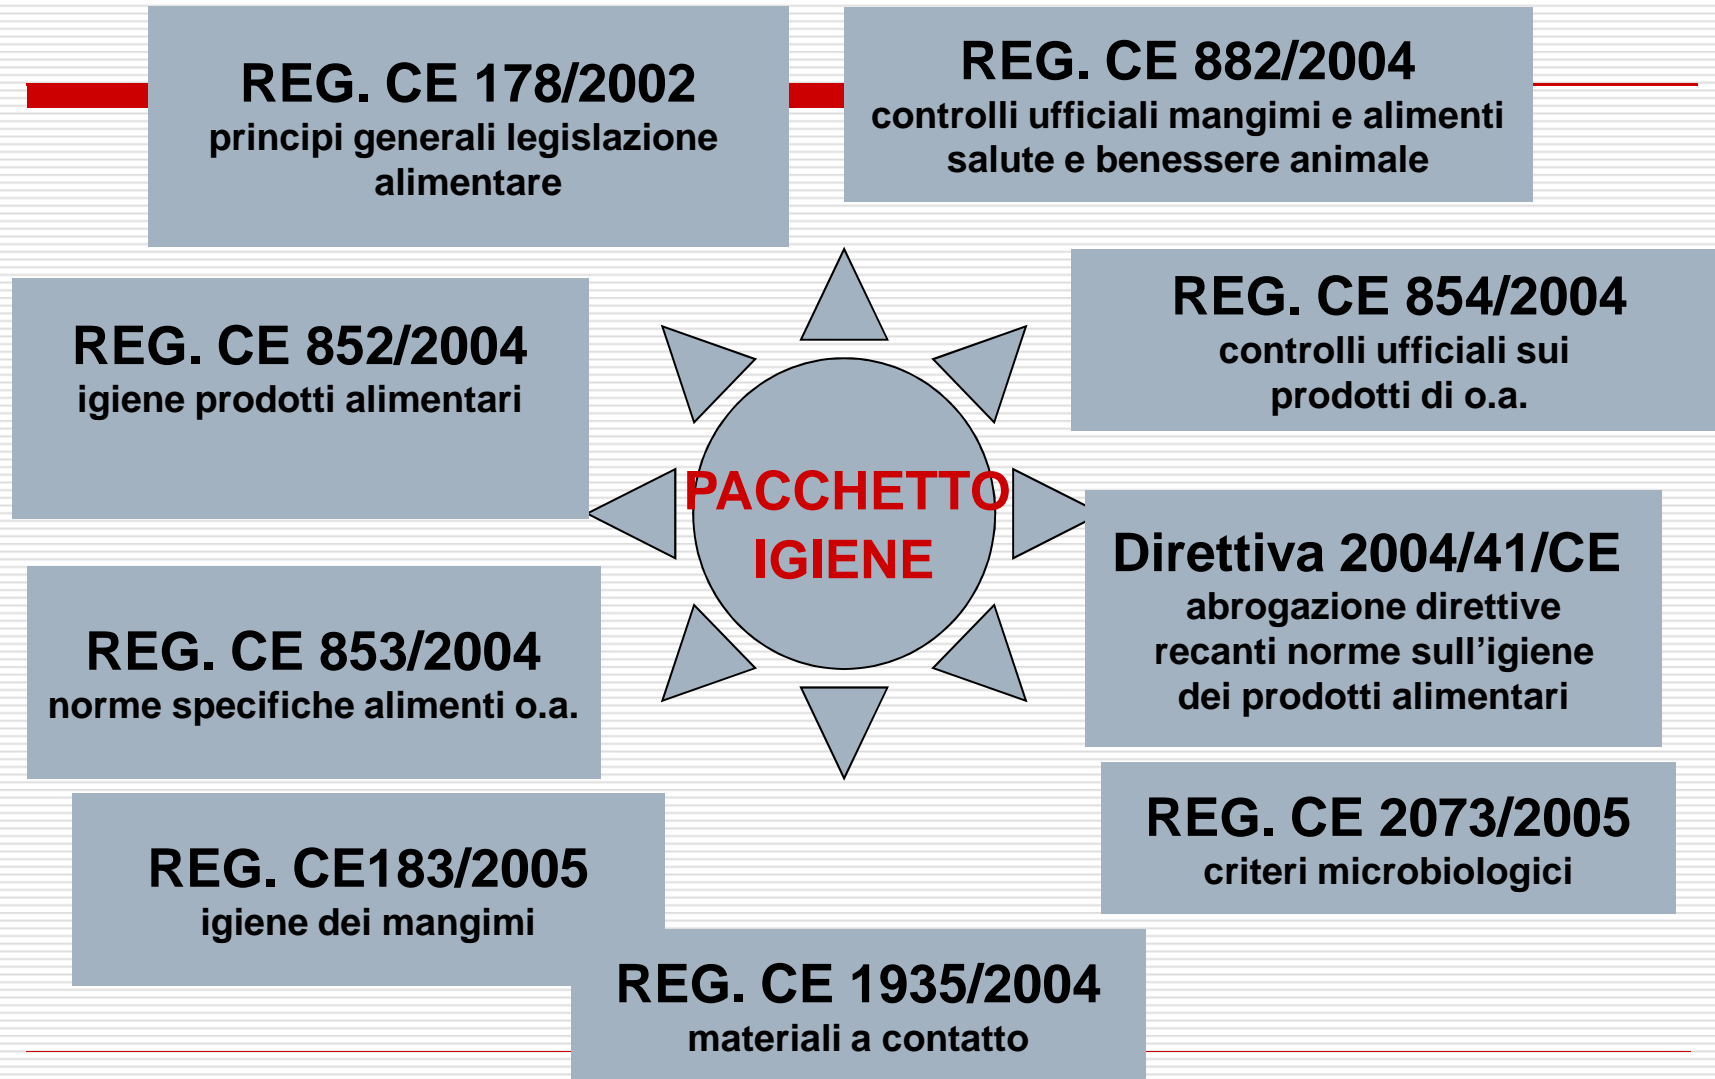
REG. CE 178/2002
principi generali legislazione alimentare

REG. CE 882/2004
controlli ufficiali mangimi e alimenti salute e benessere animale

REG. CE 852/2004
igiene prodotti alimentari

REG. CE 854/2004
controlli ufficiali sui prodotti di o.a.

PACCHETTO IGIENE

Direttiva 2004/41/CE
abrogazione direttive recanti norme sull'igiene dei prodotti alimentari

REG. CE 853/2004
norme specifiche alimenti o.a.

REG. CE 2073/2005
criteri microbiologici

REG. CE183/2005
igiene dei mangimi

REG. CE 1935/2004
materiali a contatto